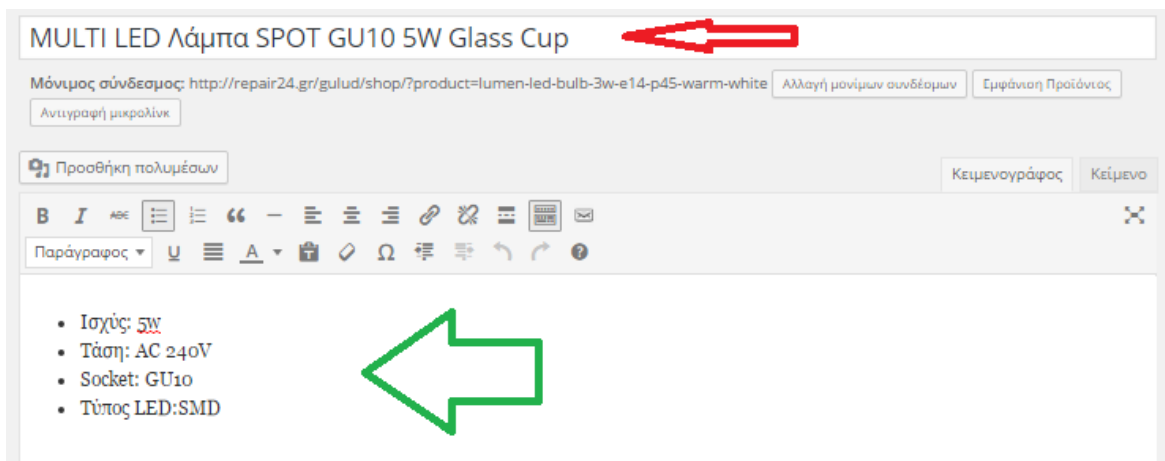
MULTI LED Λάμπα SPOT GU10 5W Glass Cup

Μόνιμος σύνδεσμος: http://repair24.gr/gulud/shop/?product=lumen-led-bulb-3w-e14-p45-warm-white Αλλαγή μονίμων συνδέσμων Εμφάνιση Προϊόντος

Αντιγραφή μικρολίνκ

Προσθήκη πολυμέσων

Κειμενογράφος Κείμενο

B I ABC

Παράγραφος U A Ω

- Ισχύς: 5w
- Τάση: AC 240V
- Socket: GU10
- Τύπος LED:SMD